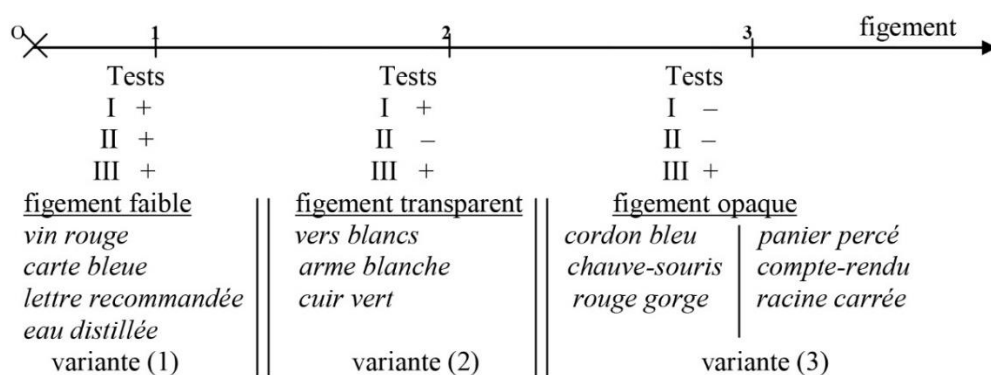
0 1 2 3 figement

| Tests | Tests | Tests |
|---|---|---|
| I + | I + | I – |
| II + | II – | II – |
| III + | III + | III + |
| figement faible | figement transparent | figement opaque |
| *vin rouge* | *vers blancs* | *cordon bleu* / *panier percé* |
| *carte bleue* | *arme blanche* | *chauve-souris* / *compte-rendu* |
| *lettre recommandée* | *cuir vert* | *rouge gorge* / *racine carrée* |
| *eau distillée* | | |
| variante (1) | variante (2) | variante (3) |